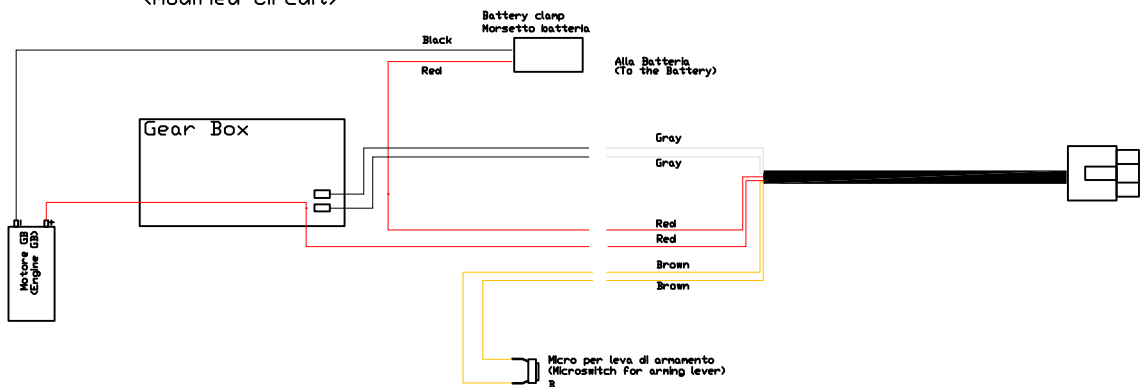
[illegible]

Battery clamp
Morsetto batteria

Black

Red

Alla Batteria
(To the Battery)

Gear Box

Gray

Gray

Red

Red

Brown

Brown

0- 0+

Motore GB
(Engine GB)

Micro per leva di armamento
(Microswitch for arming lever)
B